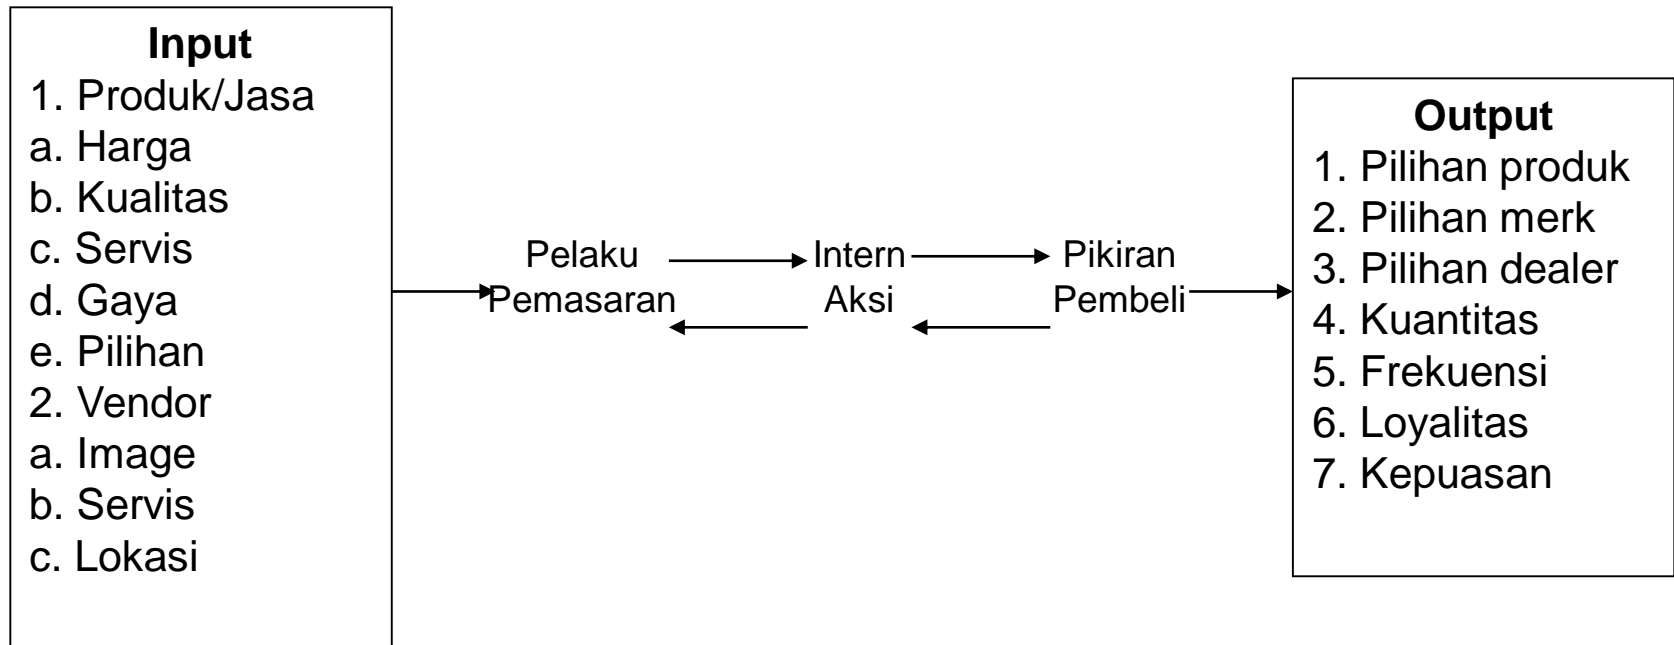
Input
1. Produk/Jasa
a. Harga
b. Kualitas
c. Servis
d. Gaya
e. Pilihan
2. Vendor
a. Image
b. Servis
c. Lokasi

Pelaku Pemasaran

Intern Aksi

Pikiran Pembeli

Output
1. Pilihan produk
2. Pilihan merk
3. Pilihan dealer
4. Kuantitas
5. Frekuensi
6. Loyalitas
7. Kepuasan